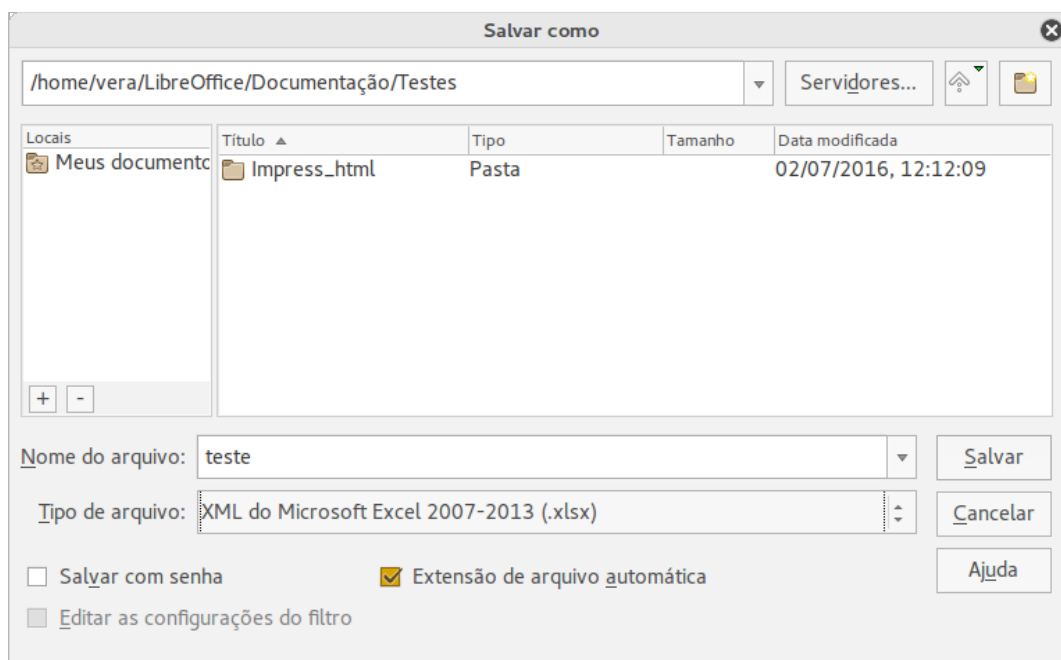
Salvar como

/home/vera/LibreOffice/Documentação/Testes

Servidores...

Locais

Meus documento

| Título ▲ | Tipo | Tamanho | Data modificada |
|---|---|---|---|
| Impress_html | Pasta | | 02/07/2016, 12:12:09 |

+ -

Nome do arquivo: teste

Salvar

Tipo de arquivo: XML do Microsoft Excel 2007-2013 (.xlsx)

Cancelar

Ajuda

Salvar com senha

Extensão de arquivo automática

Editar as configurações do filtro